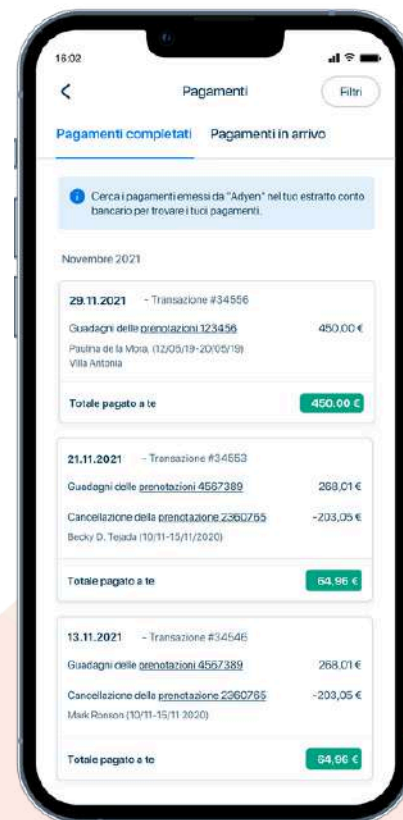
18:02

Pagamenti

Filtri

Pagamenti completati

Pagamenti in arrivo

Cerca i pagamenti emessi da "Adyen" nel tuo estratto conto bancario per trovare i tuoi pagamenti.

Novembre 2021

29.11.2021 - Transazione #34556

Guadagni delle prenotazioni 123456 450,00 €

Paulina de la Mora, (12/05/19-20/05/19) Villa Antonia

Totale pagato a te 450,00 €

21.11.2021 - Transazione #34553

Guadagni delle prenotazioni 4567389 268,01 €

Cancellazione della prenotazione 2360765 -203,05 €

Becky D. Tejada (10/11-15/11/2020)

Totale pagato a te 64,96 €

13.11.2021 - Transazione #34546

Guadagni delle prenotazioni 4567389 268,01 €

Cancellazione della prenotazione 2360765 -203,05 €

Mark Ronson (10/11-15/11 2020)

Totale pagato a te 64,96 €